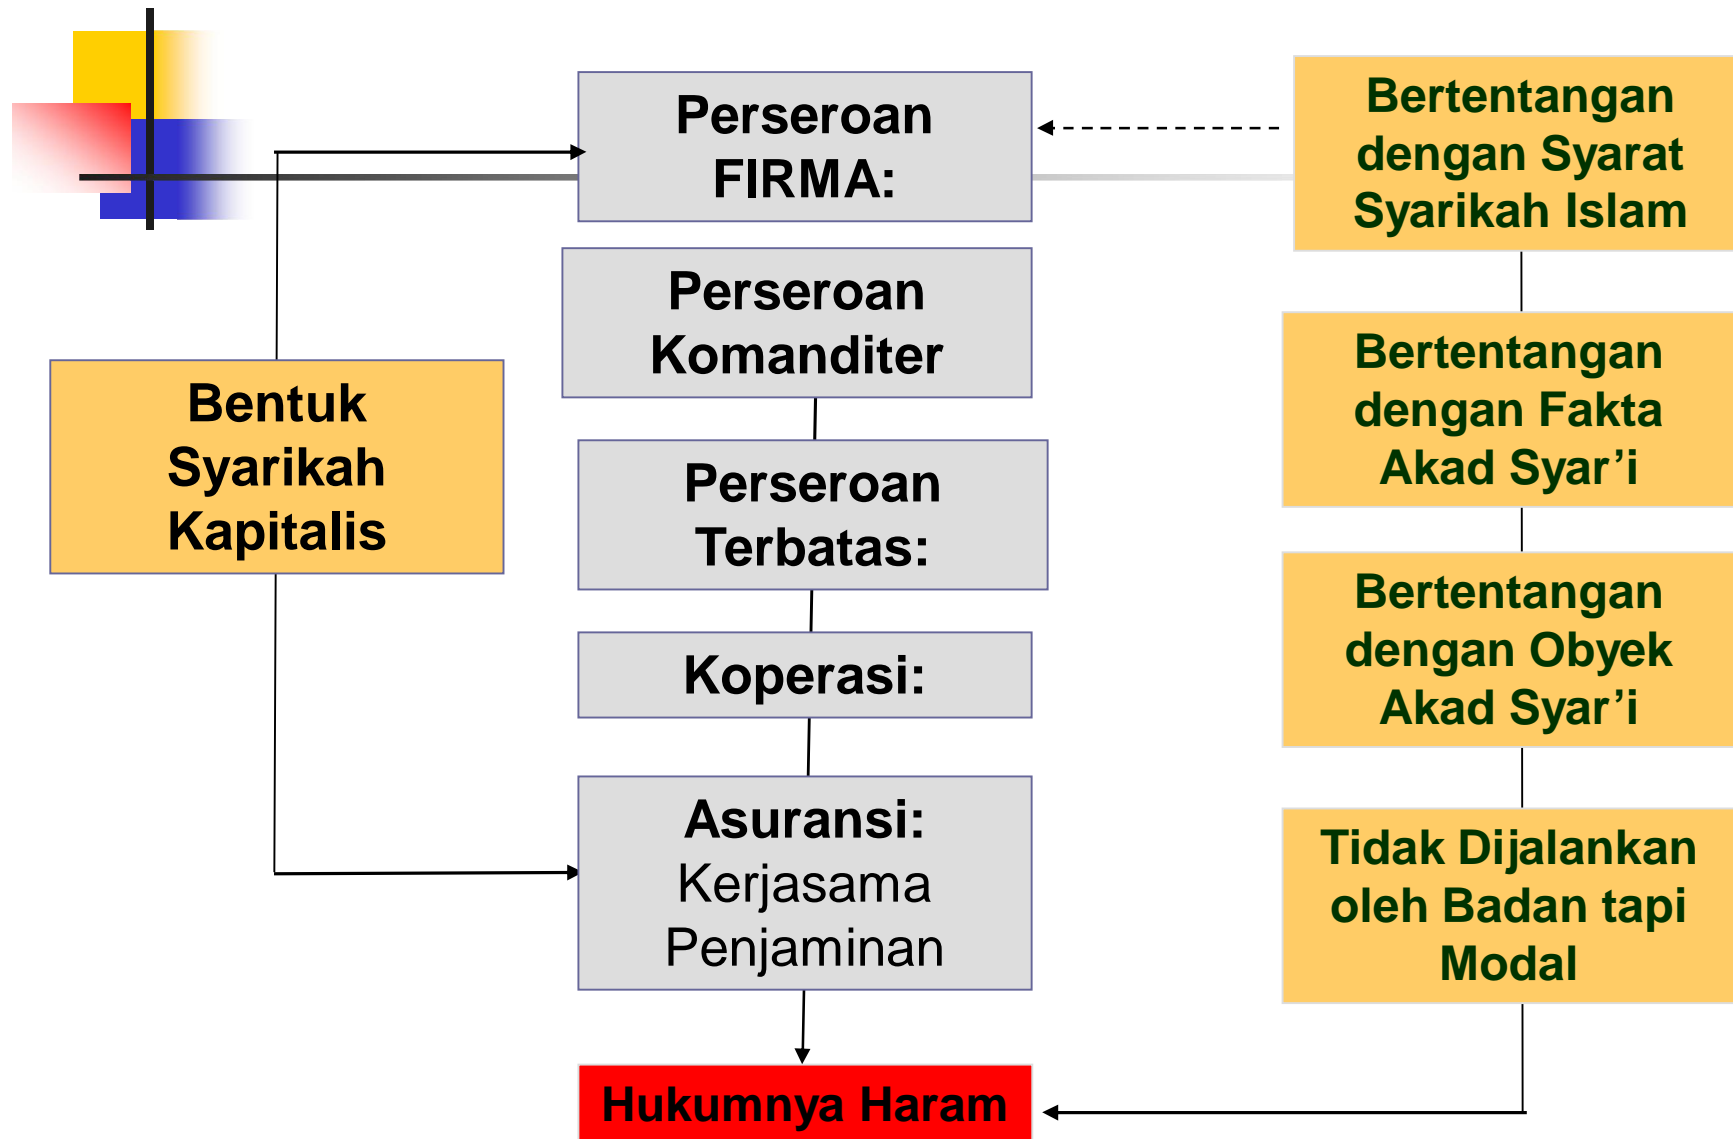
Perseroan FIRMA:

Perseroan Komanditer

Perseroan Terbatas:

Koperasi:

Asuransi: Kerjasama Penjaminan

Hukumnya Haram

Bentuk Syarikah Kapitalis

Bertentangan dengan Syarat Syarikah Islam

Bertentangan dengan Fakta Akad Syar’i

Bertentangan dengan Obyek Akad Syar’i

Tidak Dijalankan oleh Badan tapi Modal